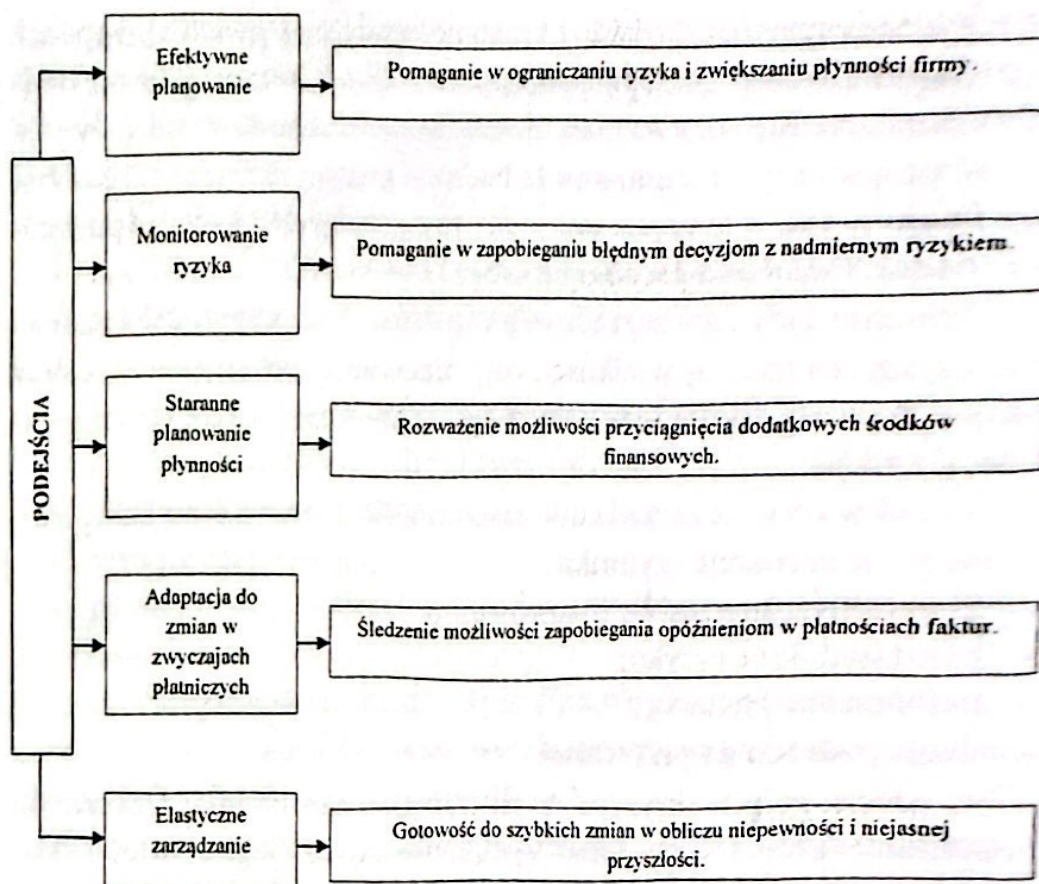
PODEJŚCIA

Efektywne planowanie

Pomaganie w ograniczaniu ryzyka i zwiększaniu płynności firmy.

Monitorowanie ryzyka

Pomaganie w zapobieganiu błędnym decyzjom z nadmiernym ryzykiem.

Staranne planowanie płynności

Rozważenie możliwości przyciągnięcia dodatkowych środków finansowych.

Adaptacja do zmian w zwyczajach płatniczych

Śledzenie możliwości zapobiegania opóźnieniom w płatnościach faktur.

Elastyczne zarządzanie

Gotowość do szybkich zmian w obliczu niepewności i niejasnej przyszłości.